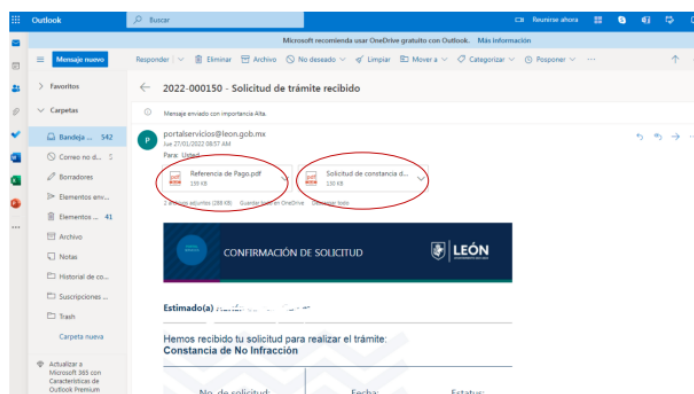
Outlook

Buscar

Reunirse ahora

Microsoft recomienda usar OneDrive gratuito con Outlook. Más información

Mensaje nuevo

Responder | Eliminar | Archivo | No deseado | Limpiar | Mover a | Categorizar | Posponer | ···

Favoritos

Carpetas

Bandeja ... 542

Correo no d... 5

Borradores

Elementos env...

Elementos ... 41

Archivo

Notas

Historial de co...

Suscripciones ...

Trash

Carpeta nueva

Actualizar a Microsoft 365 con Características de Outlook Premium

2022-000150 - Solicitud de trámite recibido

Mensaje enviado con importancia Alta.

portalservicios@leon.gob.mx
Jue 27/01/2022 08:57 AM
Para: Usted

Referencia de Pago.pdf
159 KB

Solicitud de constancia d...
130 KB

2 archivos adjuntos (289 KB) Guardar todo en OneDrive Descargar todo

CONFIRMACIÓN DE SOLICITUD

LEÓN

Estimado(a) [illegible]

Hemos recibido tu solicitud para realizar el trámite:
Constancia de No Infracción

No. de solicitud: Fecha: Estatus: